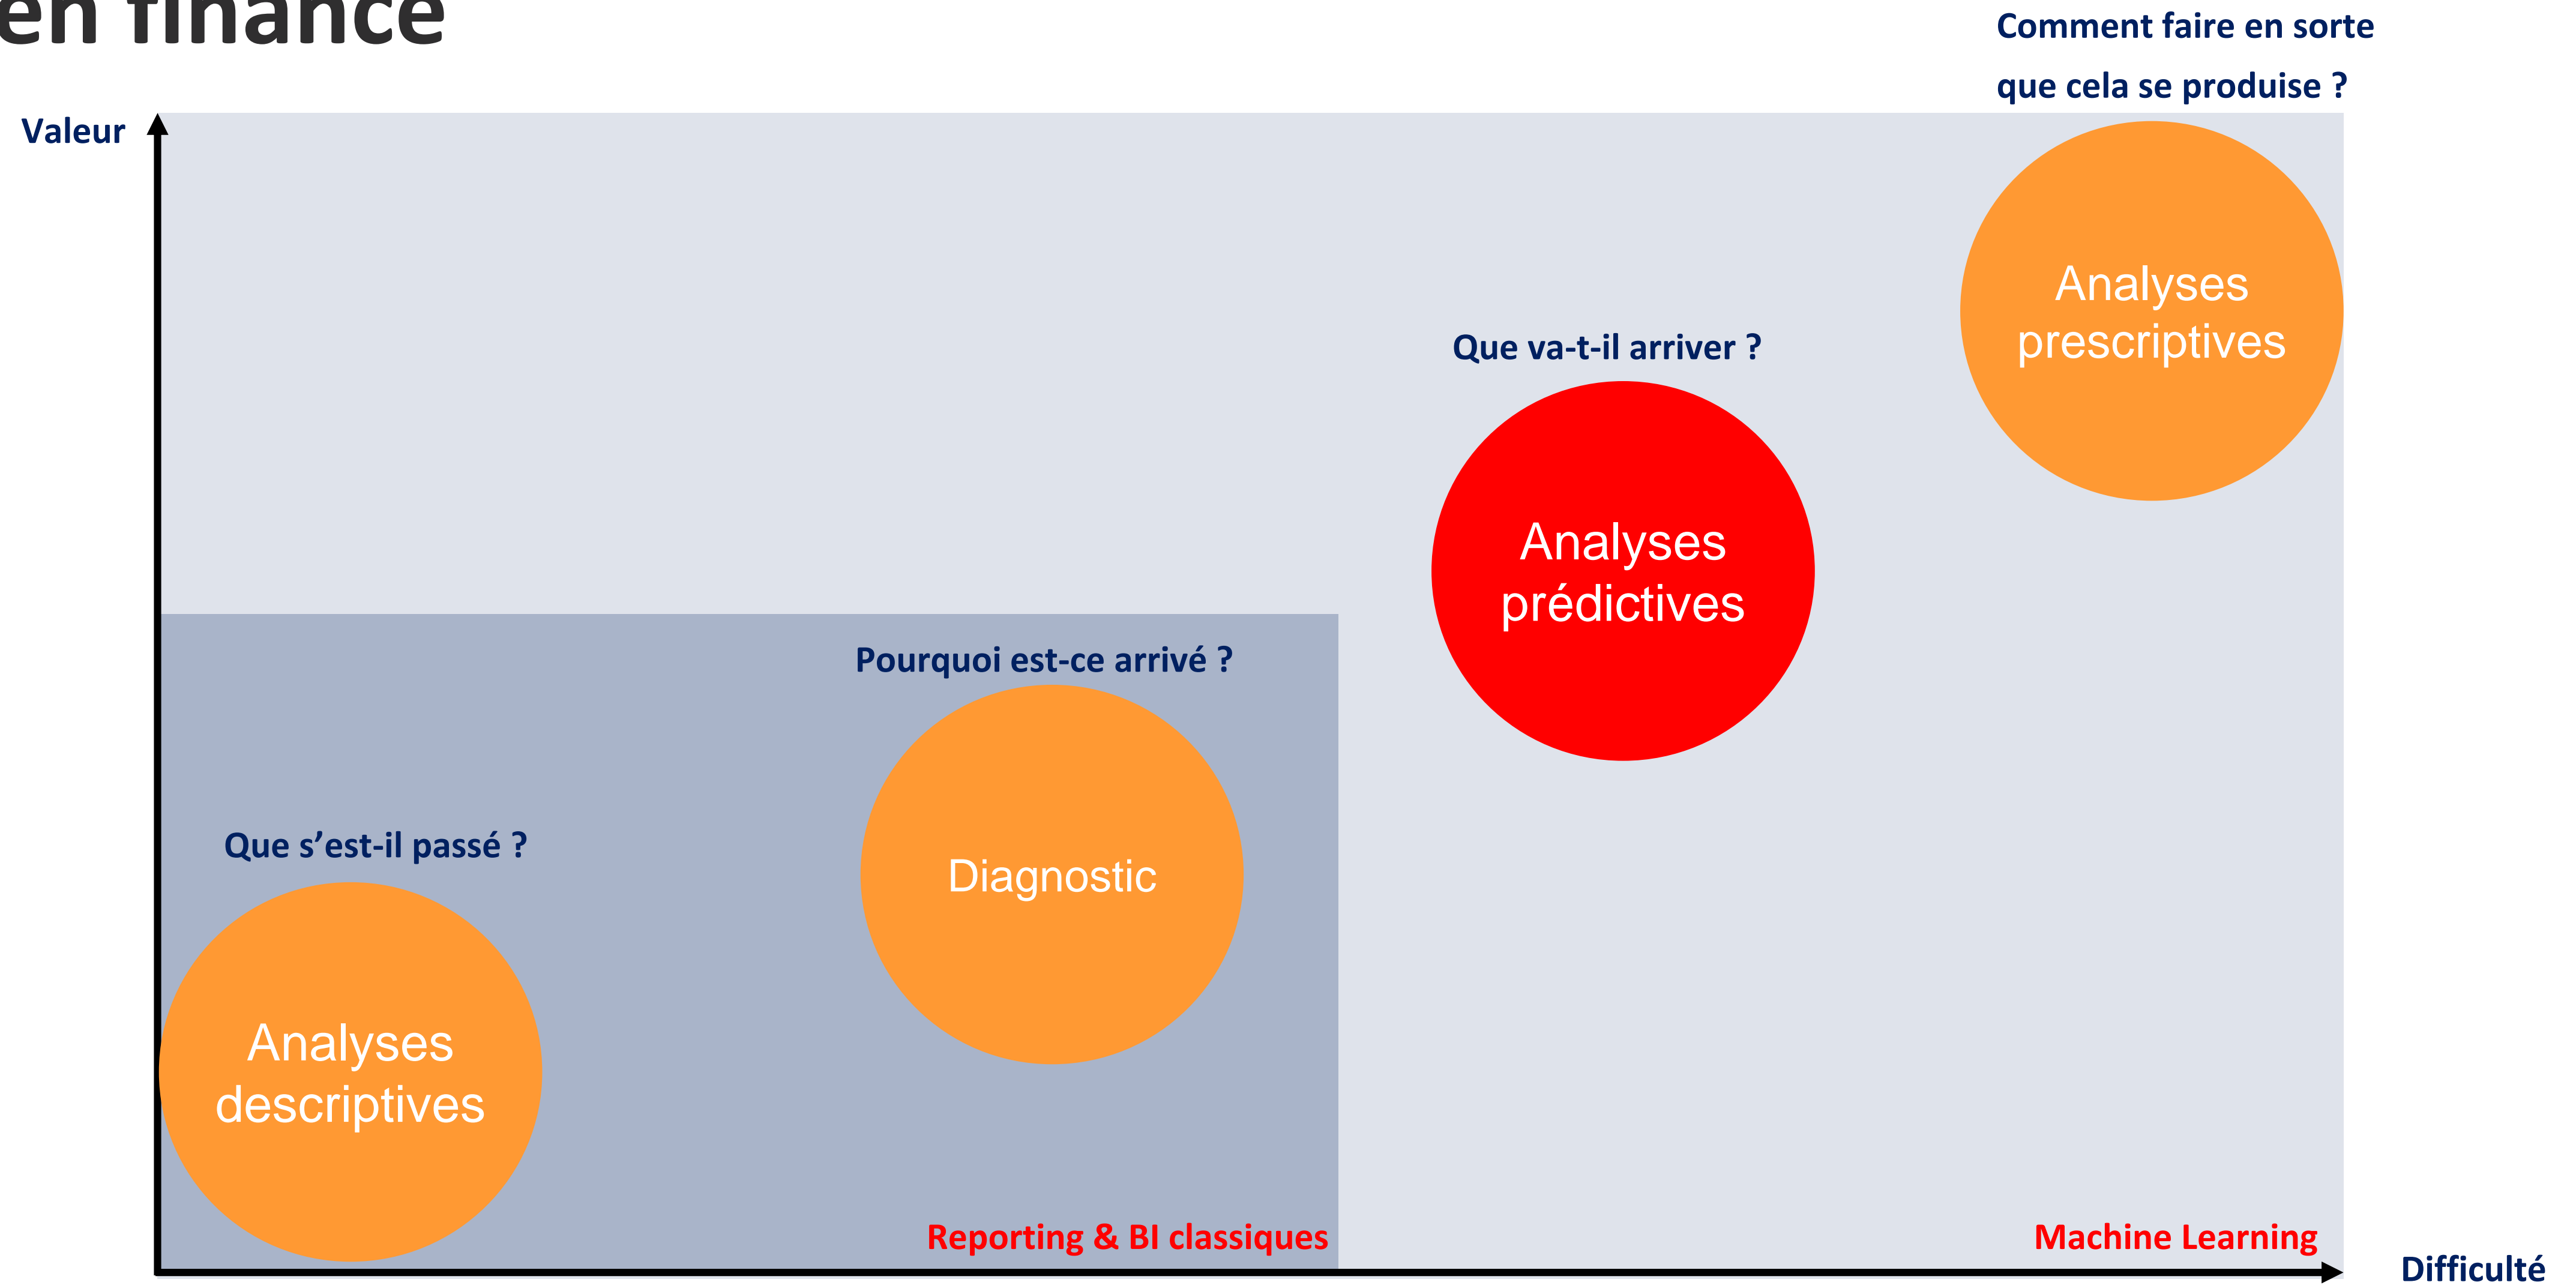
en finance

Comment faire en sorte que cela se produise ?

Valeur

Analyses prescriptives

Que va-t-il arriver ?

Analyses prédictives

Pourquoi est-ce arrivé ?

Diagnostic

Que s'est-il passé ?

Analyses descriptives

Reporting & BI classiques

Machine Learning

Difficulté